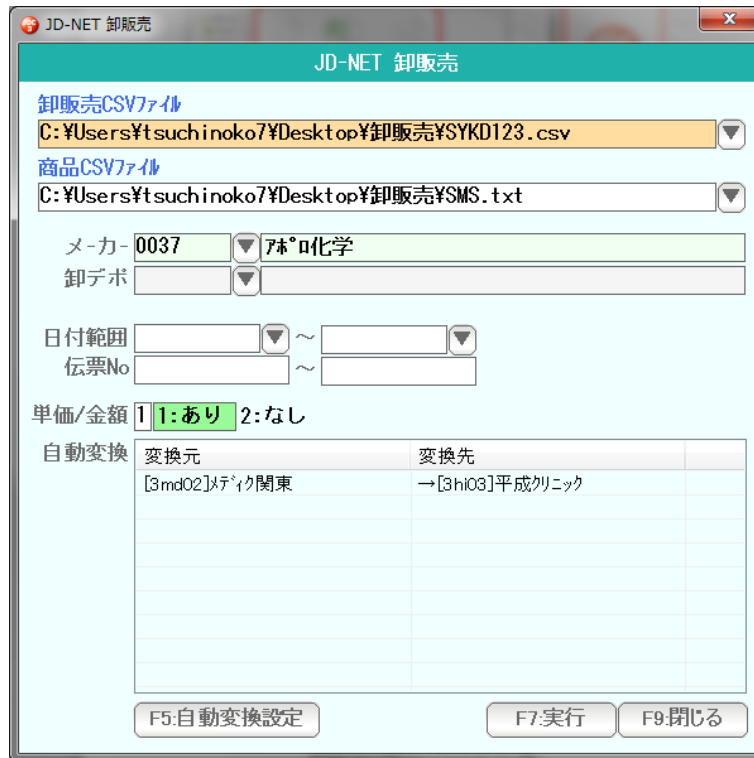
JD-NET 卸販売

JD-NET 卸販売

卸販売CSVファイル
C:¥Users¥tsuchinoko7¥Desktop¥卸販売¥SYKD123.csv

商品CSVファイル
C:¥Users¥tsuchinoko7¥Desktop¥卸販売¥SMS.txt

メーカー 0037 ｱﾎﾟﾛ化学
卸デポ

日付範囲 ～
伝票No ～

単価/金額 1 1:あり 2:なし

自動変換

| 変換元 | 変換先 |
|---|---|
| [3md02]ﾒﾃﾞｨｸ関東 | →[3hi03]平成ｸﾘﾆｯｸ |

F5:自動変換設定 F7:実行 F9:閉じる